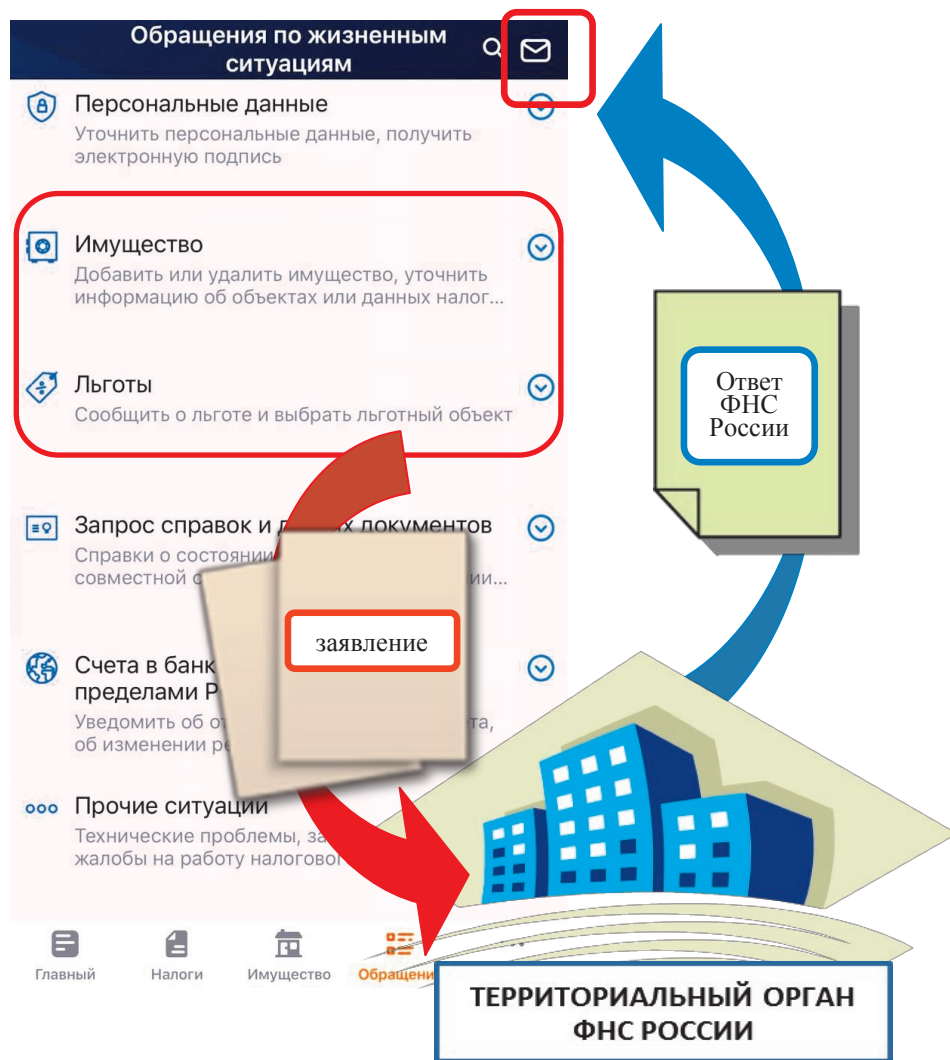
Обращения по жизненным ситуациям

Персональные данные
Уточнить персональные данные, получить электронную подпись

Имущество
Добавить или удалить имущество, уточнить информацию об объектах или данных налог...

Льготы
Сообщить о льготе и выбрать льготный объект

Запрос справок и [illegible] документов
Справки о состоянии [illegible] совместной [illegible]

Счета в банк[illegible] пределами Р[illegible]
Уведомить об о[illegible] об изменении ре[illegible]

Прочие ситуации
Технические проблемы, за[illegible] жалобы на работу налогового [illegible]

Главный Налоги Имущество Обращени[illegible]

Ответ ФНС России

заявление

ТЕРРИТОРИАЛЬНЫЙ ОРГАН ФНС РОССИИ